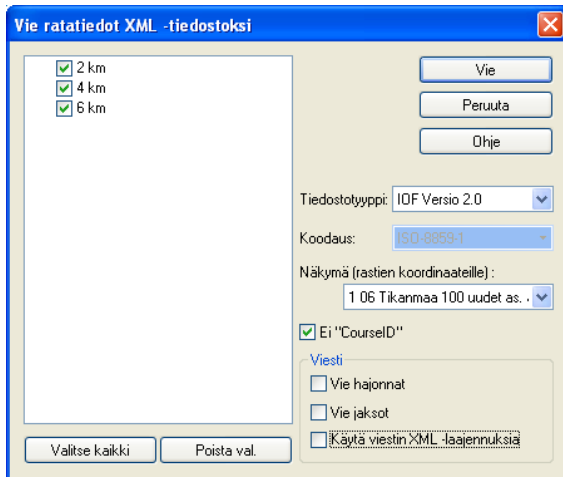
Vie ratatiedot XML -tiedostoksi

2 km
4 km
6 km

Vie
Peruuta
Ohje

Tiedostotyyppi: IOF Versio 2.0

Koodaus: ISO-8859-1

Näkymä (rastien koordinaateille) :
1 06 Tikanmaa 100 uudet as. .

Ei "CourseID"

Viesti
Vie hajonnat
Vie jaksot
Käytä viestin XML -laajennuksia

Valitse kaikki
Poista val.